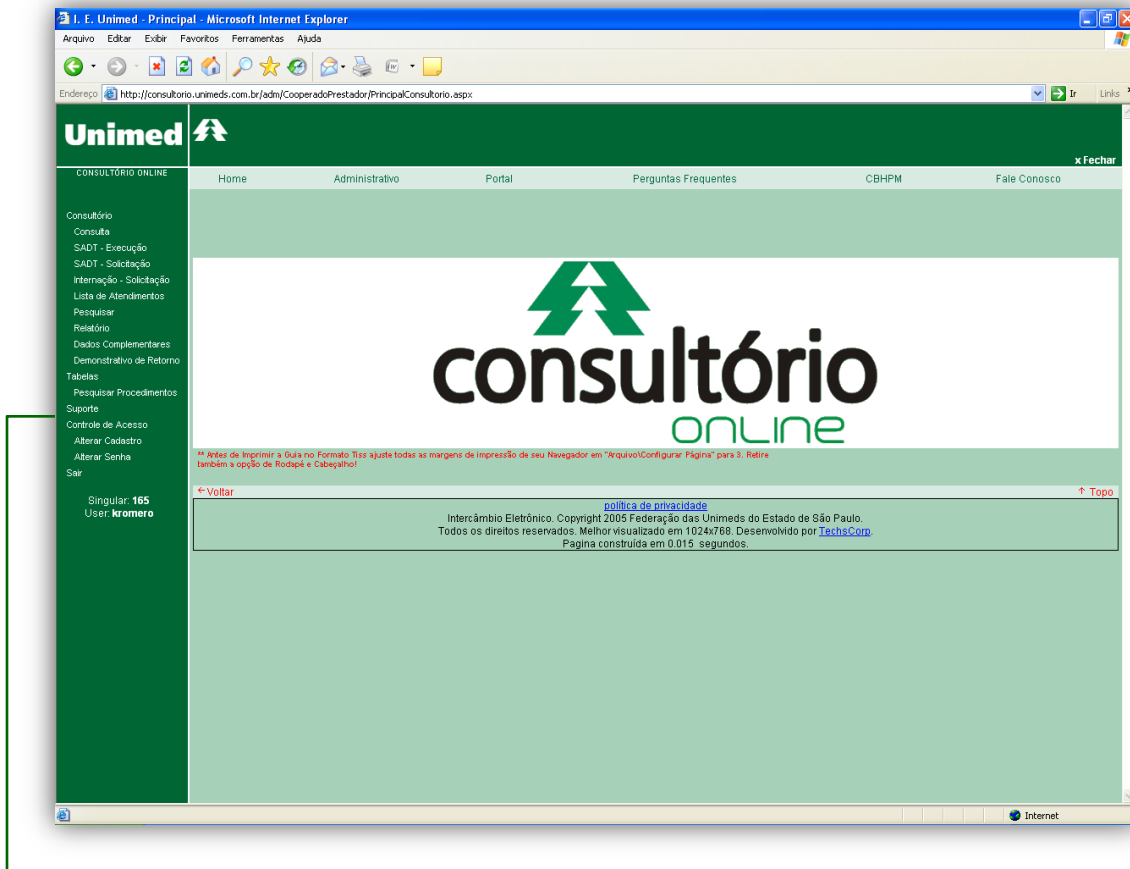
I. E. Unimed - Principal - Microsoft Internet Explorer

Arquivo Editar Exibir Favoritos Ferramentas Ajuda

Endereço http://consultorio.unimeds.com.br/adm/CooperadoPrestador/PrincipalConsultorio.aspx Ir Links

Unimed

CONSULTÓRIO ONLINE

x Fechar

Home Administrativo Portal Perguntas Frequentes CBHPM Fale Conosco

Consultório
Consulta
SADT - Execução
SADT - Solicitação
Internação - Solicitação
Lista de Atendimentos
Pesquisar
Relatório
Dados Complementares
Demonstrativo de Retorno
Tabelas
Pesquisar Procedimentos
Suporte
Controle de Acesso
Alterar Cadastro
Alterar Senha
Sair

Singular: 165
User: kromero

consultório
ONLINE

** Antes de Imprimir a Guia no Formato Tiss ajuste todas as margens de impressão de seu Navegador em "Arquivo\Configurar Página" para 3. Retire também a opção de Rodapé e Cabeçalho!

Voltar

Topo

política de privacidade
Intercâmbio Eletrônico. Copyright 2005 Federação das Unimeds do Estado de São Paulo.
Todos os direitos reservados. Melhor visualizado em 1024x768. Desenvolvido por TechsCorp.
Pagina construída em 0.015 segundos.

Internet